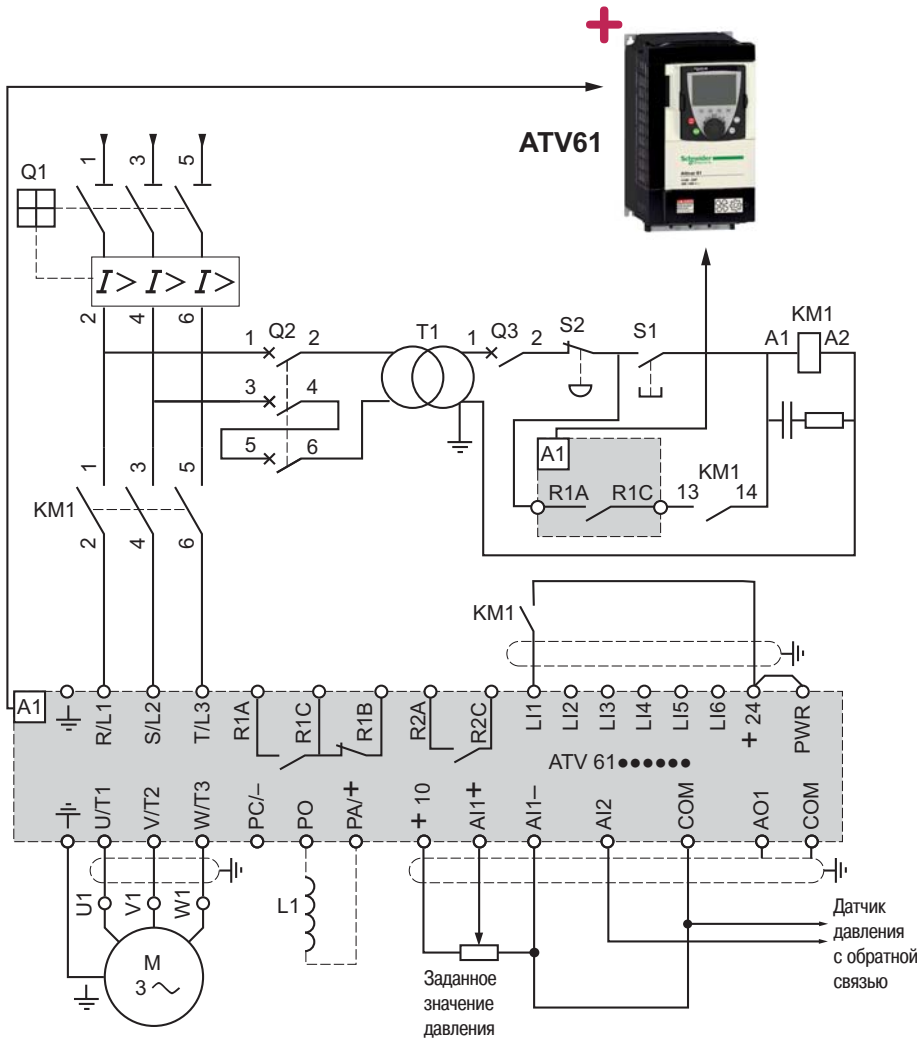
ATV61

Q1

1 3 5

I> I> I>

2 4 6

1 Q2 2

3 4

5 6

T1

1 Q3 2

S2

S1

KM1

A1 A2

A1

R1A R1C 13

KM1

14

1 3 5

KM1

2 4 6

KM1

A1

R/L1 S/L2 T/L3 R1A R1C R1B R2A R2C LI1 LI2 LI3 LI4 LI5 LI6 + 24 PWR

ATV 61●●●●●●

U/T1 V/T2 W/T3 PC/– PO PA/+ + 10 AI1+ AI1– AI2 COM AO1 COM

U1 V1 W1

M
3 ~

L1

Заданное значение давления

Датчик давления с обратной связью